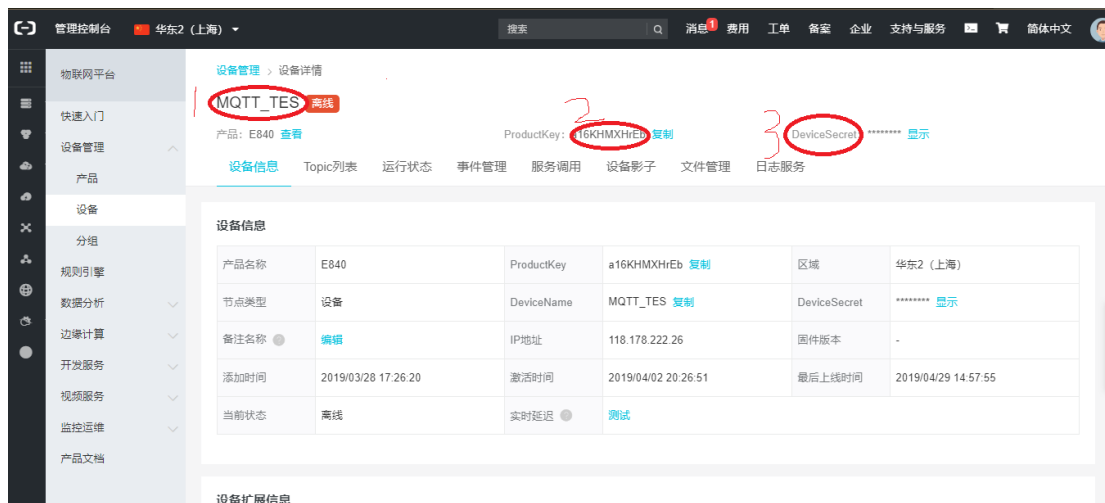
管理控制台 华东2（上海） 搜索 消息 1 费用 工单 备案 企业 支持与服务 简体中文

物联网平台
快速入门
设备管理
产品
设备
分组
规则引擎
数据分析
边缘计算
开发服务
视频服务
监控运维
产品文档

设备管理 > 设备详情

1 MQTT_TES 离线

产品：E840 查看 2 ProductKey：a16KHMXHrEb 复制 3 DeviceSecret ******** 显示

设备信息 Topic列表 运行状态 事件管理 服务调用 设备影子 文件管理 日志服务

设备信息

| 产品名称 | E840 | ProductKey | a16KHMXHrEb 复制 | 区域 | 华东2（上海） |
|---|---|---|---|---|---|
| 节点类型 | 设备 | DeviceName | MQTT_TES 复制 | DeviceSecret | ******** 显示 |
| 备注名称 | 编辑 | IP地址 | 118.178.222.26 | 固件版本 | - |
| 添加时间 | 2019/03/28 17:26:20 | 激活时间 | 2019/04/02 20:26:51 | 最后上线时间 | 2019/04/29 14:57:55 |
| 当前状态 | 离线 | 实时延迟 | 测试 | | |

设备扩展信息